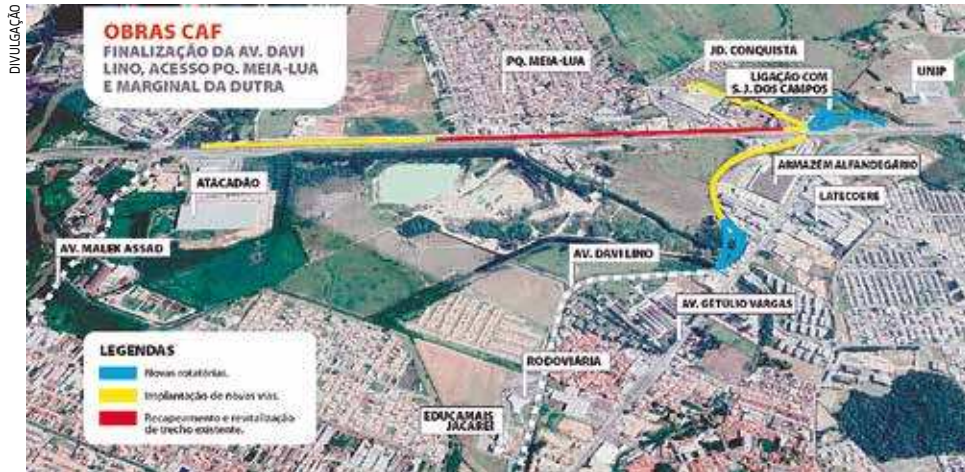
DIVULGAÇÃO

OBRAS CAF
FINALIZAÇÃO DA AV. DAVI LINO, ACESSO PQ. MEIA-LUA E MARGINAL DA DUTRA

PQ. MEIA-LUA

JD. CONQUISTA

LIGAÇÃO COM S. J. DOS CAMPOS

UNIP

ARMAZÉM ALFANDEGÁRIO

LATECOERE

ATACADÃO

AV. MALEK ASSAD

AV. DAVI LINO

AV. GETÚLIO VARGAS

RODOVIÁRIA

EDUCAMAIS JACAREÍ

LEGENDAS
Novas rotatórias.
Implantação de novas vias.
Recapeamento e revitalização de trecho existente.